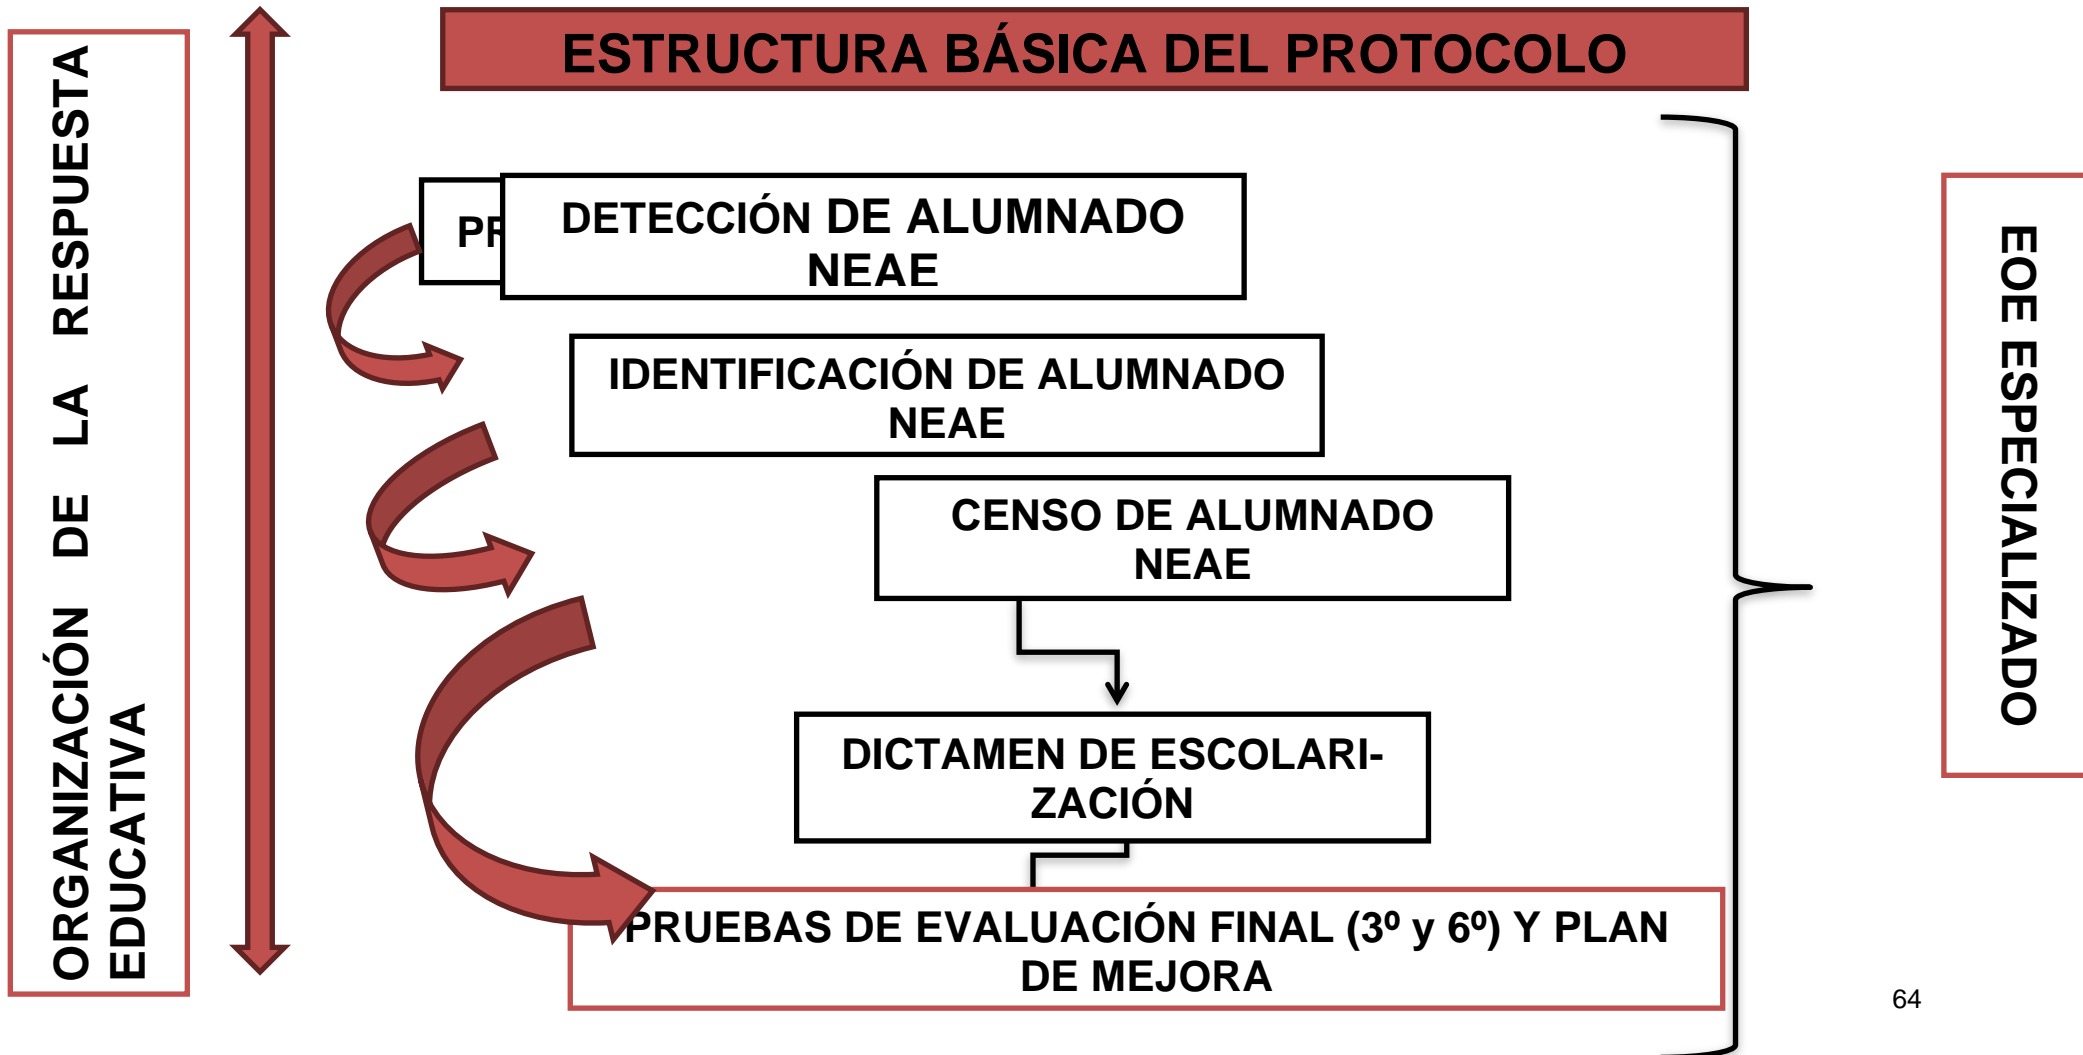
ORGANIZACIÓN DE LA RESPUESTA EDUCATIVA

ESTRUCTURA BÁSICA DEL PROTOCOLO

PR

DETECCIÓN DE ALUMNADO NEAE

IDENTIFICACIÓN DE ALUMNADO NEAE

CENSO DE ALUMNADO NEAE

DICTAMEN DE ESCOLARIZACIÓN

PRUEBAS DE EVALUACIÓN FINAL (3º y 6º) Y PLAN DE MEJORA

EOE ESPECIALIZADO

64